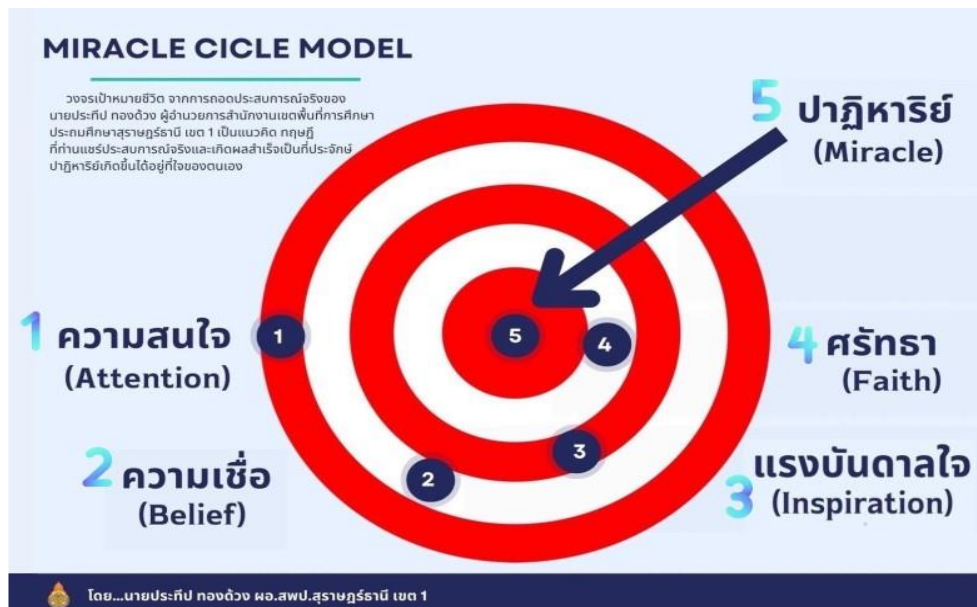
MIRACLE CICLE MODEL

วงจรเป้าหมายชีวิต จากการถอดประสบการณ์จริงของ นายประทีป ทองด้วง ผู้อำนวยการสำนักงานเขตพื้นที่การศึกษาประถมศึกษาสุราษฎร์ธานี เขต 1 เป็นแนวคิด ทฤษฎี ที่ท่านแชร์ประสบการณ์จริงและเกิดผลสำเร็จเป็นที่ประจักษ์ ปาฏิหาริย์เกิดขึ้นได้อยู่ที่ใจของตนเอง

5 ปาฏิหาริย์ (Miracle)

1 ความสนใจ (Attention)

4 ศรัทธา (Faith)

2 ความเชื่อ (Belief)

3 แรงบันดาลใจ (Inspiration)

1

5

4

3

2

โดย...นายประทีป ทองด้วง ผอ.สพป.สุราษฎร์ธานี เขต 1